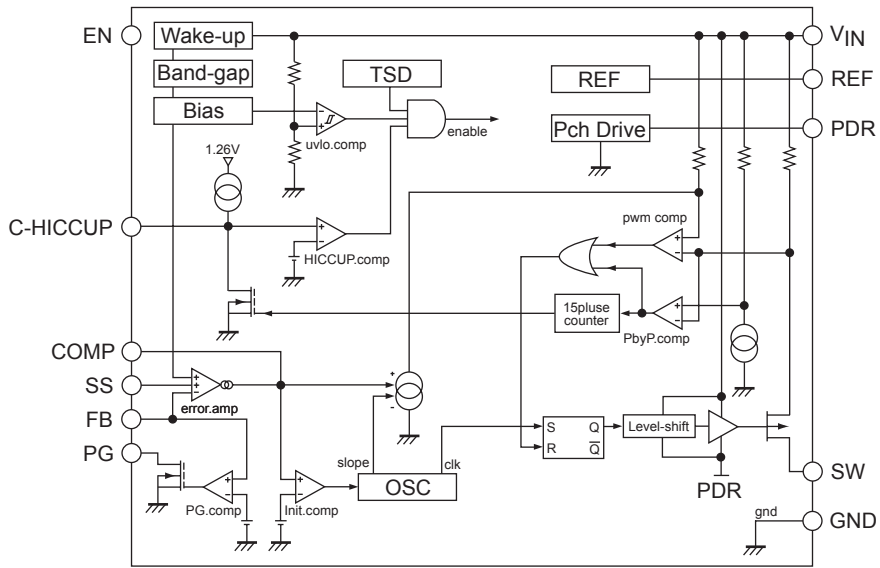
EN
Wake-up
Band-gap
Bias
TSD
REF
Pch Drive
$V_{IN}$
REF
PDR
enable
uvlo.comp
1.26V
C-HICCUP
HICCUP.comp
pwm comp
15pluse counter
PbyP.comp
COMP
SS
FB
PG
error.amp
PG.comp
Init.comp
slope
clk
OSC
S
R
Q
$\overline{Q}$
Level-shift
PDR
SW
gnd
GND